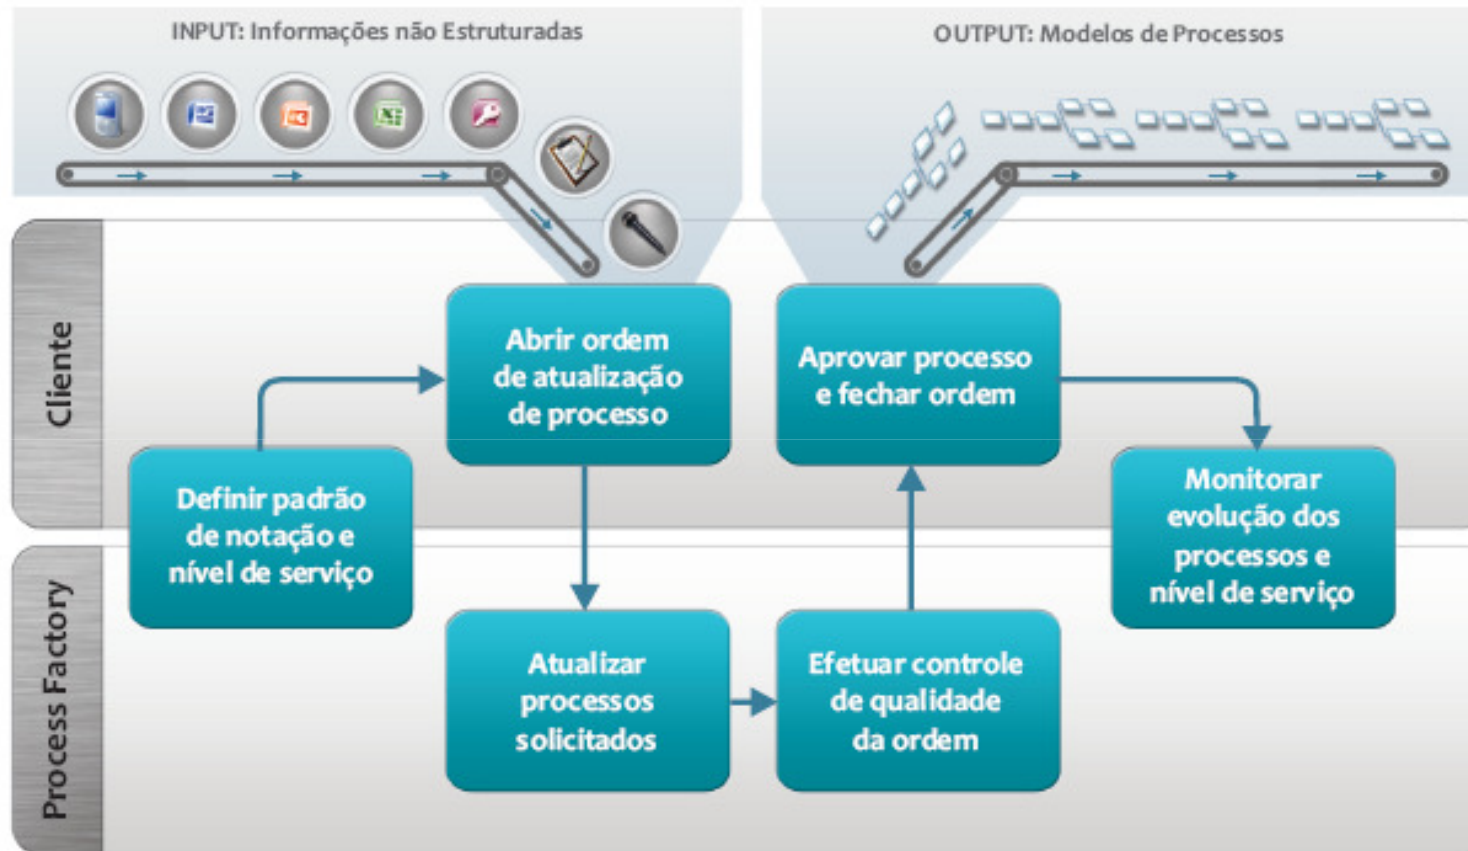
INPUT: Informações não Estruturadas

OUTPUT: Modelos de Processos

Cliente

Process Factory

Abrir ordem de atualização de processo

Aprovar processo e fechar ordem

Definir padrão de notação e nível de serviço

Monitorar evolução dos processos e nível de serviço

Atualizar processos solicitados

Efetuar controle de qualidade da ordem